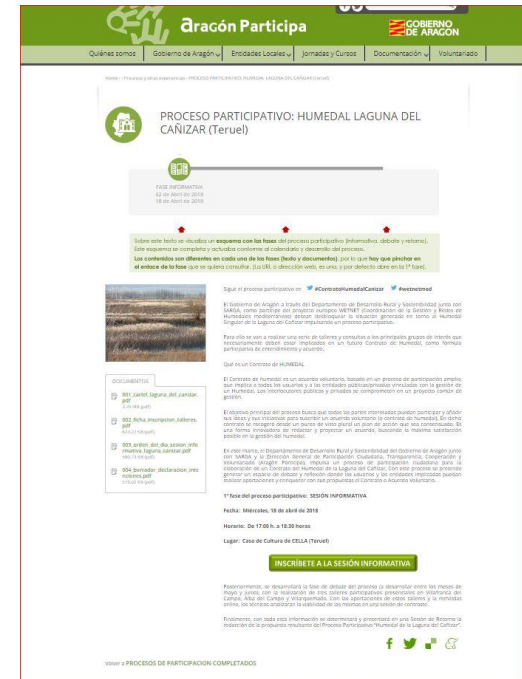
aragón Participa

GOBIERNO DE ARAGON

Quiénes somos | Gobierno de Aragón | Entidades Locales | Jornadas y Cursos | Documentación | Voluntariado

Home › Procesos y otras experiencias › PROCESO PARTICIPATIVO: HUMEDAL LAGUNA DEL CAÑIZAR (Teruel)

PROCESO PARTICIPATIVO: HUMEDAL LAGUNA DEL CAÑIZAR (Teruel)

FASE INFORMATIVA
02 de Abril de 2018
18 de Abril de 2018

Sobre este texto se visualiza un esquema con las fases del proceso participativo (informativa, debate y retorno). Este esquema se completa y actualiza conforme al calendario y desarrollo del proceso.
Los contenidos son diferentes en cada una de las fases (texto y documentos), por lo que hay que pinchar en el enlace de la fase que se quiera consultar. (La URL o dirección web, es una, y por defecto abre en la 1ª fase).

Sigue el proceso participativo en #ContratoHumedalCañizar #wetnetmed

El Gobierno de Aragón a través del Departamento de Desarrollo Rural y Sostenibilidad junto con SARGA, como partícipe del proyecto europeo WETNET (Coordinación de la Gestión y Redes de Humedales mediterráneos) desean desbloquear la situación generada en torno al Humedal Singular de la Laguna del Cañizar impulsando un proceso participativo.

Para ello se van a realizar una serie de talleres y consultas a los principales grupos de interés que necesariamente deben estar implicados en un futuro Contrato de Humedal, como fórmula participativa de entendimiento y acuerdo.

Qué es un Contrato de HUMEDAL

El Contrato de Humedal es un acuerdo voluntario, basado en un proceso de participación amplio, que implica a todos los usuarios y a las entidades públicas/privadas vinculadas con la gestión de un Humedal. Los interlocutores públicos y privados se comprometen en un proyecto común de gestión.

El objetivo principal del proceso busca que todas las partes interesadas puedan participar y añadir sus ideas y sus iniciativas para suscribir un acuerdo voluntario (el contrato de humedal). En dicho contrato se recogerá desde un punto de vista plural un plan de acción que sea consensuado. Es una forma innovadora de redactar y proyectar un acuerdo, buscando la máxima satisfacción posible en la gestión del humedal.

En este marco, el Departamento de Desarrollo Rural y Sostenibilidad del Gobierno de Aragón junto con SARGA y la Dirección General de Participación Ciudadana, Transparencia, Cooperación y Voluntariado (Aragón Participa) impulsa un proceso de participación ciudadana para la elaboración de un Contrato del Humedal de la Laguna del Cañizar. Con este proceso se pretende generar un espacio de debate y reflexión donde los usuarios y las entidades implicadas puedan realizar aportaciones y enriquecer con sus propuestas el Contrato o Acuerdo Voluntario.

DOCUMENTOS

001_cartel_laguna_del_cañizar.pdf
002_ficha_inscripcion_talleres.pdf
003_orden_del_dia_sesion_informativa_laguna_cañizar.pdf
004_borrador_declaracion_intenciones.pdf

1ª fase del proceso participativo: SESIÓN INFORMATIVA

Fecha: Miércoles, 18 de abril de 2018

Horario: De 17:00 h. a 18:30 horas

Lugar: Casa de Cultura de CELLA (Teruel)

INSCRÍBETE A LA SESIÓN INFORMATIVA

Posteriormente, se desarrollará la fase de debate del proceso (a desarrollar entre los meses de mayo y junio), con la realización de tres talleres participativos presenciales en Villafranca del Campo, Alba del Campo y Villarquemado. Con las aportaciones de estos talleres y la remitidas online, los técnicos analizarán la viabilidad de las mismas en una sesión de contraste.

Finalmente, con toda esta información se determinará y presentará en una Sesión de Retorno la redacción de la propuesta resultante del Proceso Participativo "Humedal de la Laguna del Cañizar".

Volver a PROCESOS DE PARTICIPACION COMPLETADOS